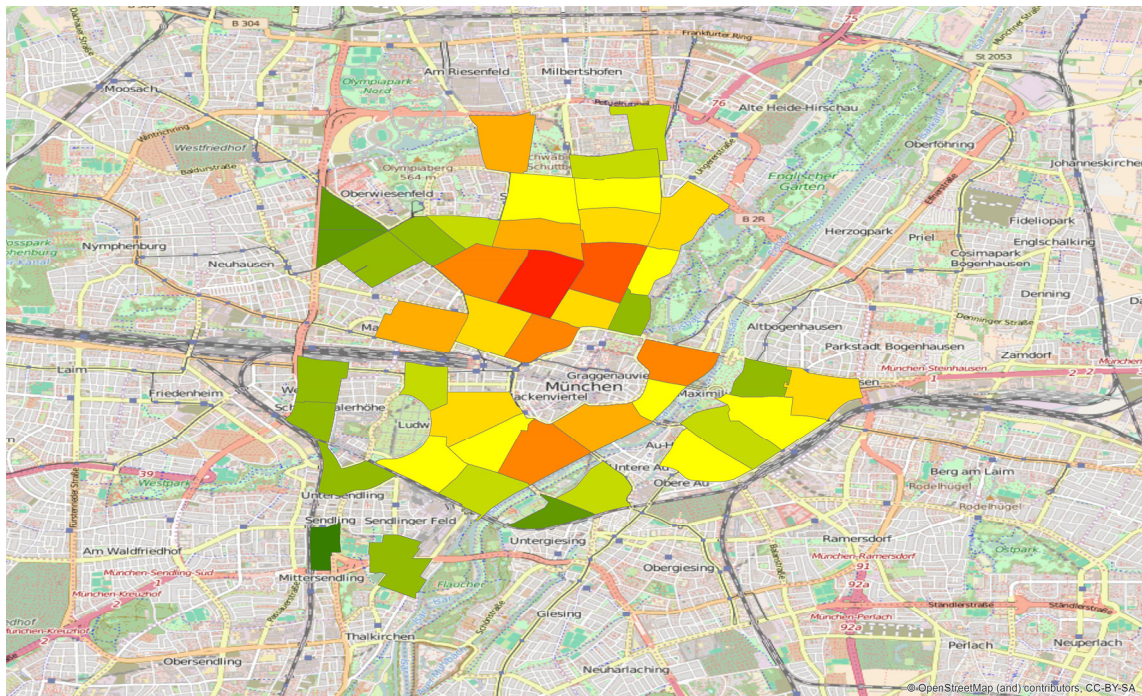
B 304
Frankfurter Ring
75
St 2053
Moosach
Am Riesenfeld
Milbertshofen
76
Alte Heide-Hirschau
Olympiapark Nord
Westfriedhof
Olympiaberg 564 m
Oberföhring
Johanneskirchen
Englischer Garten
Oberwiesenfeld
B 2R
Herzogpark
Fideliopark
Nymphenburg
Priel
Englschalking
Cosimapark
Neuhausen
Bogenhausen
Denning
Altbogenhausen
Parkstadt Bogenhausen
Zamdorf
Laim
Graggenauviertel
München
Maximil
Friedenheim
München-Steinhausen
Ludw
Au-H
Intere Au
Obere Au
Berg am Laim
Westpark
39
Untersendling
Rodelhügel
Sendling
Sendlinger Feld
Untergiesing
Ramersdorf
Am Waldfriedhof
München-Ramersdorf
Ostpark
München-Sendling-Süd
Mittersendling
Obergiesing
München-Kreuzhof
Flaucher
92a
Giesing
Ständlerstraße
München-Perlach
Thalkirchen
Obersendling
Neuharlaching
Perlach
Neuperlach
© OpenStreetMap (and) contributors, CC-BY-SA